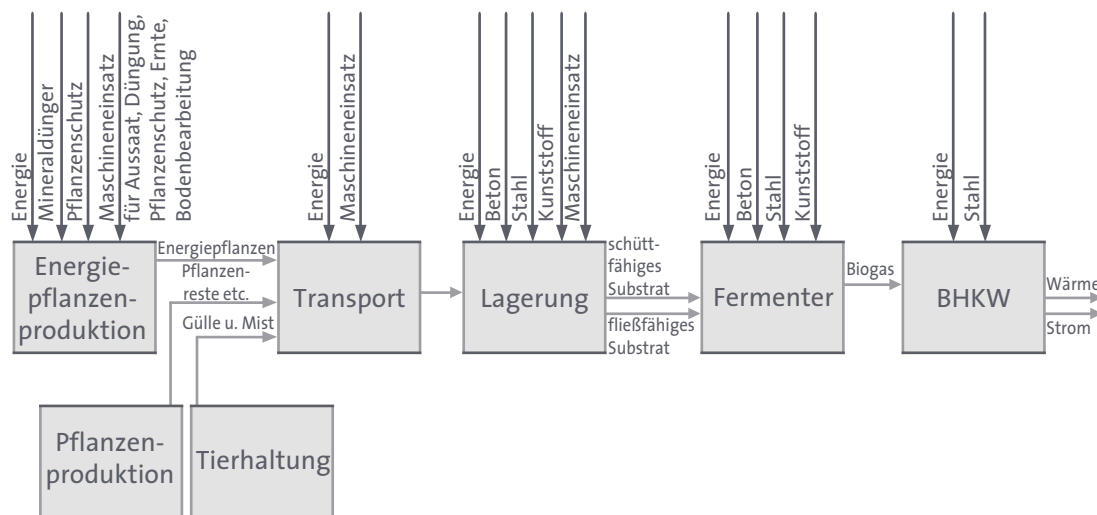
Energie
Mineraldünger
Pflanzenschutz
Maschineneinsatz für Aussaat, Düngung, Pflanzenschutz, Ernte, Bodenbearbeitung

Energie
Maschineneinsatz

Energie
Beton
Stahl
Kunststoff
Maschineneinsatz

Energie
Beton
Stahl
Kunststoff

Energie
Stahl

Energiepflanzenproduktion

Energiepflanzen

Pflanzenreste etc.

Gülle u. Mist

Transport

Lagerung

schüttfähiges Substrat

fließfähiges Substrat

Fermenter

Biogas

BHKW

Wärme

Strom

Pflanzenproduktion

Tierhaltung